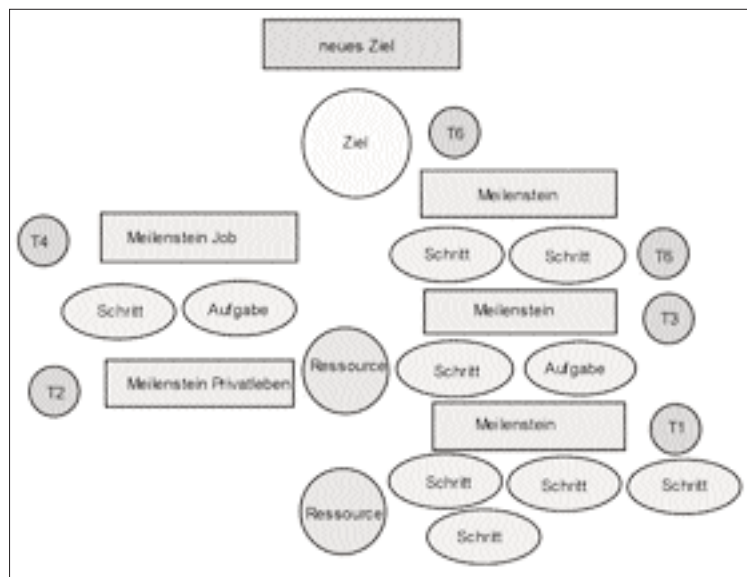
neues Ziel

Ziel

T6

Meilenstein

T4

Meilenstein Job

Schritt

Schritt

T5

Schritt

Aufgabe

Meilenstein

T3

Ressource

Schritt

Aufgabe

T2

Meilenstein Privatleben

Meilenstein

T1

Schritt

Schritt

Schritt

Ressource

Schritt